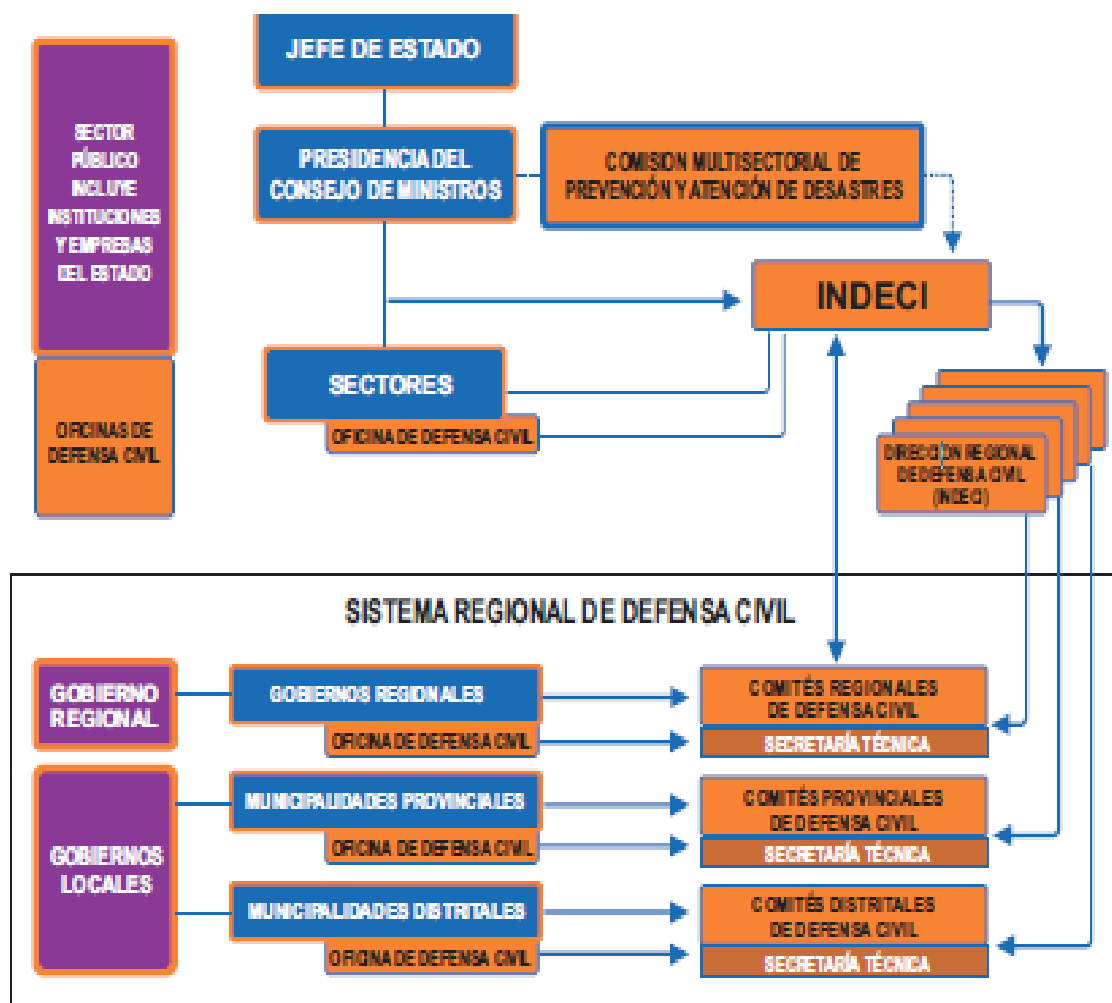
SECTOR PÚBLICO INCLUYE INSTITUCIONES Y EMPRESAS DEL ESTADO

OFICINAS DE DEFENSA CIVIL

JEFE DE ESTADO

PRESIDENCIA DEL CONSEJO DE MINISTROS

COMISION MULTISECTORIAL DE PREVENCIÓN Y ATENCIÓN DE DESASTRES

INDECI

SECTORES

OFICINA DE DEFENSA CIVIL

DIRECCION REGIONAL DE DEFENSA CIVIL (INDECI)

SISTEMA REGIONAL DE DEFENSA CIVIL

GOBIERNO REGIONAL

GOBIERNOS REGIONALES

OFICINA DE DEFENSA CIVIL

COMITÉS REGIONALES DE DEFENSA CIVIL

SECRETARÍA TÉCNICA

GOBIERNOS LOCALES

MUNICIPALIDADES PROVINCIALES

OFICINA DE DEFENSA CIVIL

COMITÉS PROVINCIALES DE DEFENSA CIVIL

SECRETARÍA TÉCNICA

MUNICIPALIDADES DISTRITALES

OFICINA DE DEFENSA CIVIL

COMITÉS DISTRITALES DE DEFENSA CIVIL

SECRETARÍA TÉCNICA